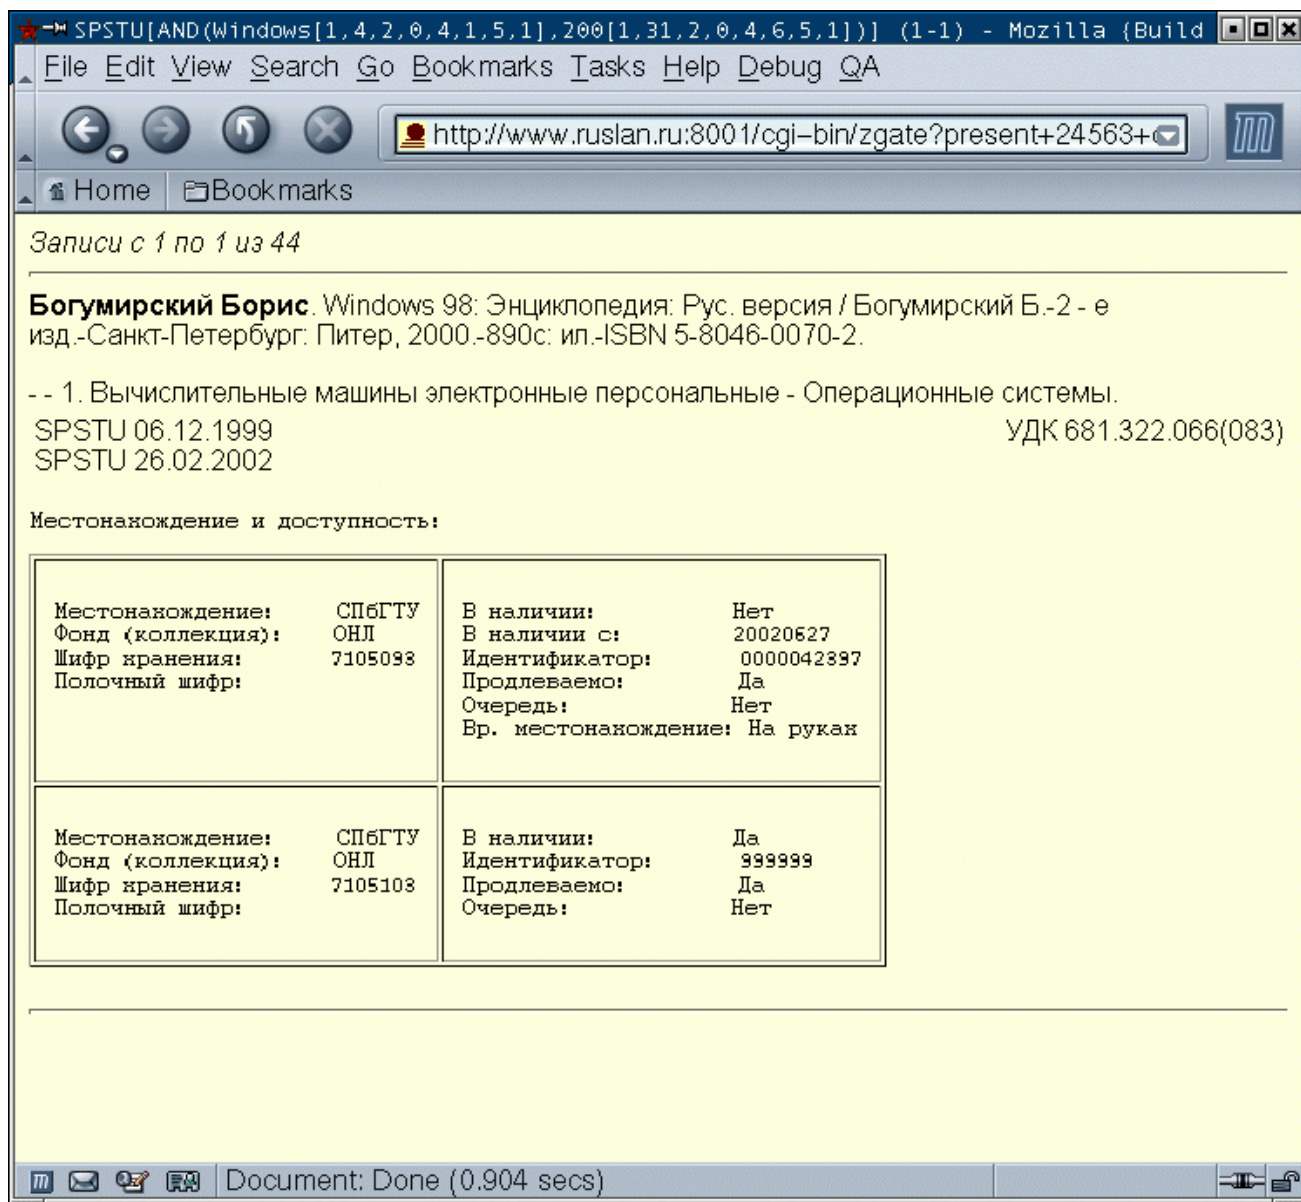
SPSTU[AND(Windows[1,4,2,0,4,1,5,1],200[1,31,2,0,4,6,5,1])] (1-1) - Mozilla {Build

File Edit View Search Go Bookmarks Tasks Help Debug QA

http://www.ruslan.ru:8001/cgi-bin/zgate?present+24563+

Home Bookmarks

Записи с 1 по 1 из 44

**Богумирский Борис**. Windows 98: Энциклопедия: Рус. версия / Богумирский Б.-2 - е изд.-Санкт-Петербург: Питер, 2000.-890с: ил.-ISBN 5-8046-0070-2.

- - 1. Вычислительные машины электронные персональные - Операционные системы.

SPSTU 06.12.1999
SPSTU 26.02.2002

УДК 681.322.066(083)

Местонахождение и доступность:

| Местонахождение: СПбГТУ<br>Фонд (коллекция): ОНЛ<br>Шифр хранения: 7105098<br>Полочный шифр: | В наличии: Нет<br>В наличии с: 20020627<br>Идентификатор: 0000042397<br>Продлеваемо: Да<br>Очередь: Нет<br>Вр. местонахождение: На руках |
|---|---|
| Местонахождение: СПбГТУ<br>Фонд (коллекция): ОНЛ<br>Шифр хранения: 7105103<br>Полочный шифр: | В наличии: Да<br>Идентификатор: 999999<br>Продлеваемо: Да<br>Очередь: Нет |

Document: Done (0.904 secs)